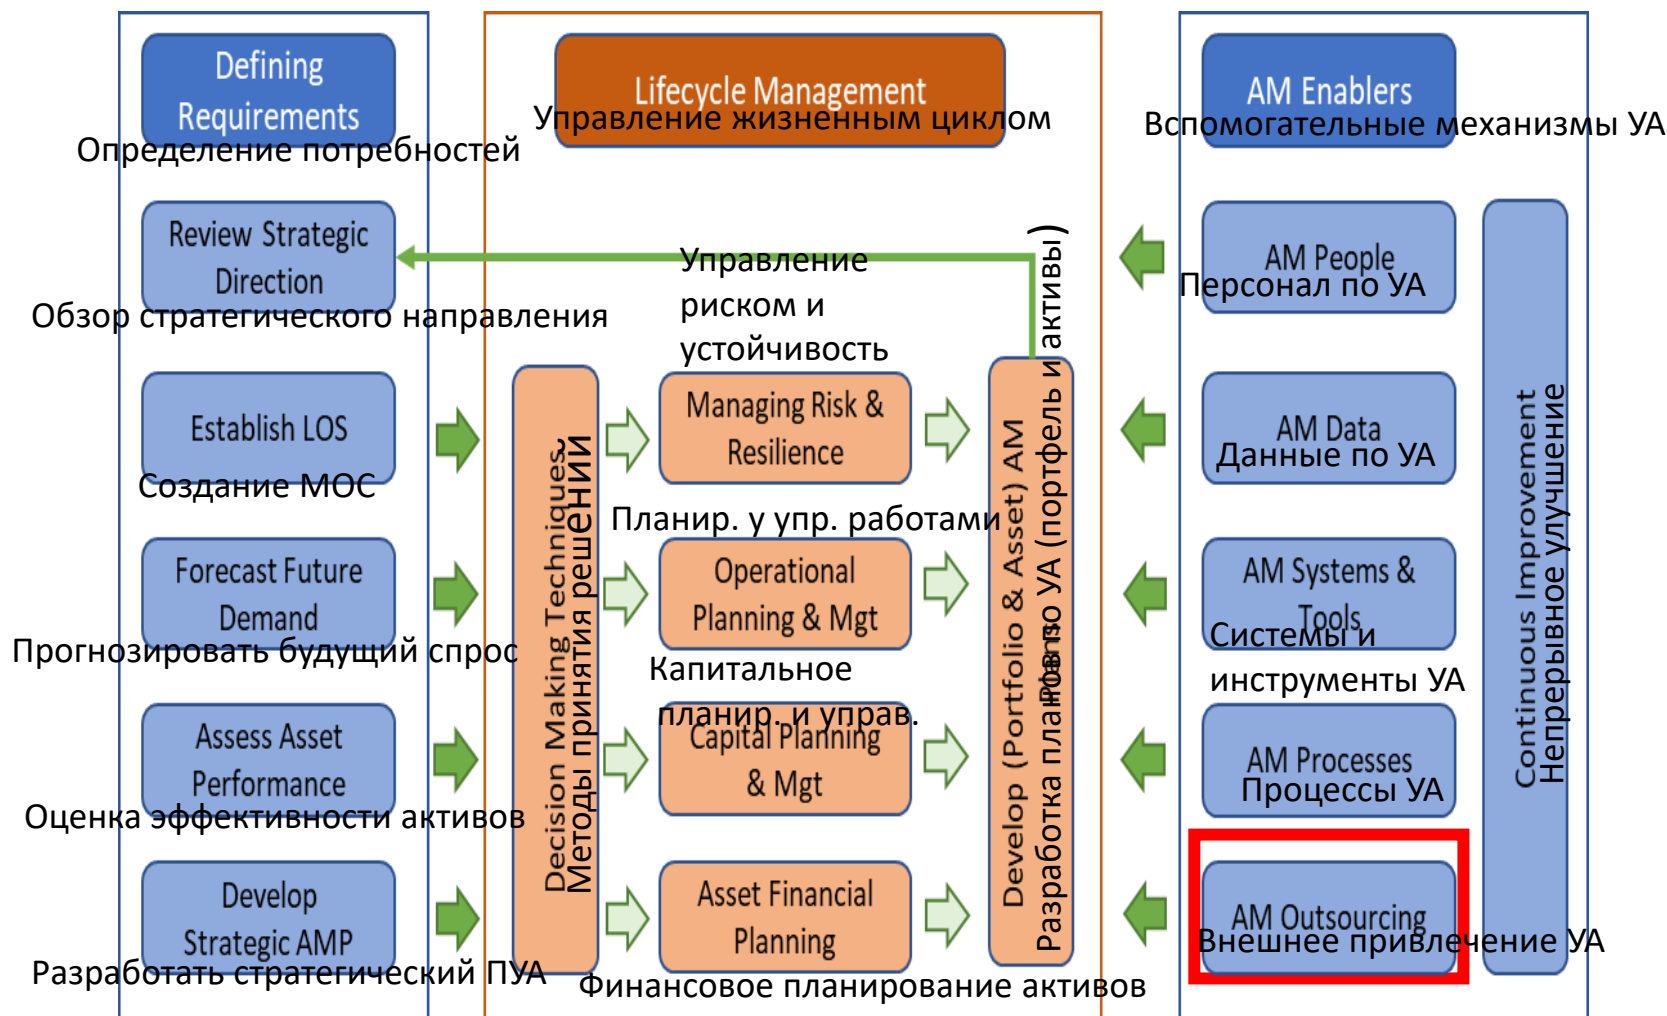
Defining Requirements
Определение потребностей

Review Strategic Direction
Обзор стратегического направления

Establish LOS
Создание МОС

Forecast Future Demand
Прогнозировать будущий спрос

Assess Asset Performance
Оценка эффективности активов

Develop Strategic AMP
Разработать стратегический ПУА

Lifecycle Management
Управление жизненным циклом

Decision Making Techniques
Методы принятия решений

Управление риском и устойчивость
Managing Risk & Resilience

Планир. у упр. работами
Operational Planning & Mgt

Капитальное планир. и управ.
Capital Planning & Mgt

Asset Financial Planning
Финансовое планирование активов

Develop (Portfolio & Asset) AM
Разработка планов УА (портфель и активы)

AM Enablers
Вспомогательные механизмы УА

AM People
Персонал по УА

AM Data
Данные по УА

AM Systems & Tools
Системы и инструменты УА

AM Processes
Процессы УА

AM Outsourcing
Внешнее привлечение УА

Continuous Improvement
Непрерывное улучшение